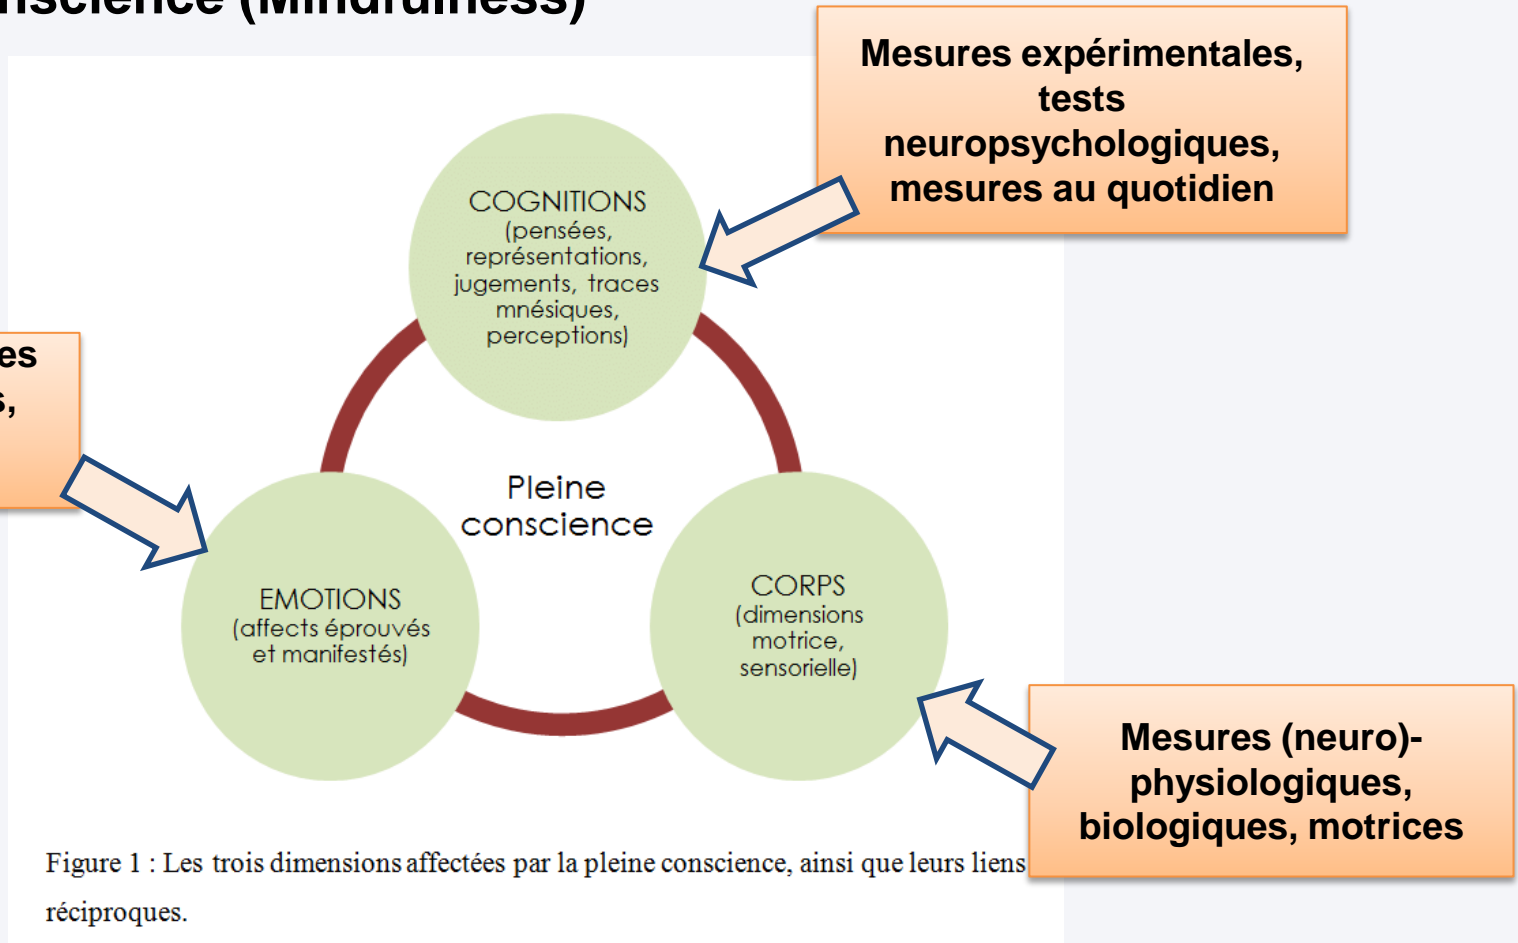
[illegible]nscience (Mindfulness)

Mesures expérimentales, tests neuropsychologiques, mesures au quotidien

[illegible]es
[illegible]s,

COGNITIONS
(pensées, représentations, jugements, traces mnésiques, perceptions)

Pleine conscience

EMOTIONS
(affects éprouvés et manifestés)

CORPS
(dimensions motrice, sensorielle)

Mesures (neuro)-physiologiques, biologiques, motrices

Figure 1 : Les trois dimensions affectées par la pleine conscience, ainsi que leurs liens réciproques.